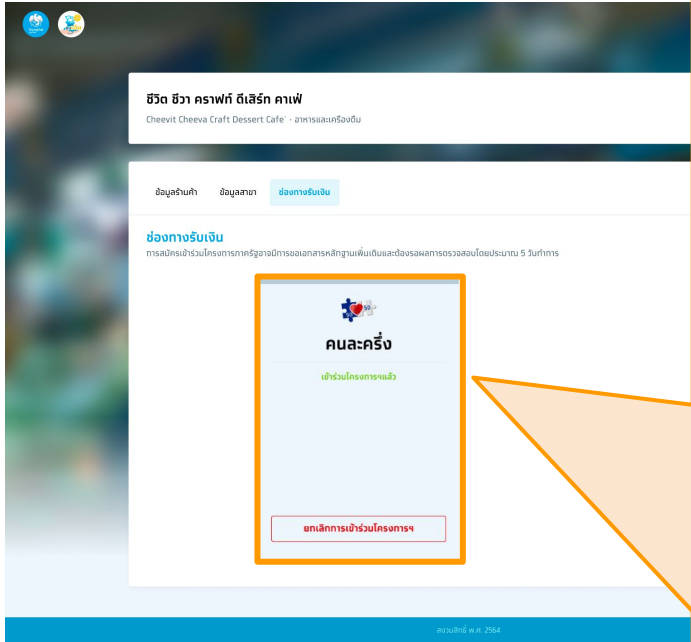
ชีวิต ชีวา คราฟท์ ดีเสิร์ท คาเฟ่

Cheevit Cheeva Craft Dessert Cafe' · อาหารและเครื่องดื่ม

ข้อมูลร้านค้า ข้อมูลสาขา ช่องทางรับเงิน

ช่องทางรับเงิน

การสมัครเข้าร่วมโครงการภาครัฐอาจมีการขอเอกสารหลักฐานเพิ่มเติมและต้องรอผลการตรวจสอบโดยประมาณ 5 วันทำการ

50

คนละครึ่ง

เข้าร่วมโครงการฯแล้ว

ยกเลิกการเข้าร่วมโครงการฯ

สงวนสิทธิ์ พ.ศ. 2564